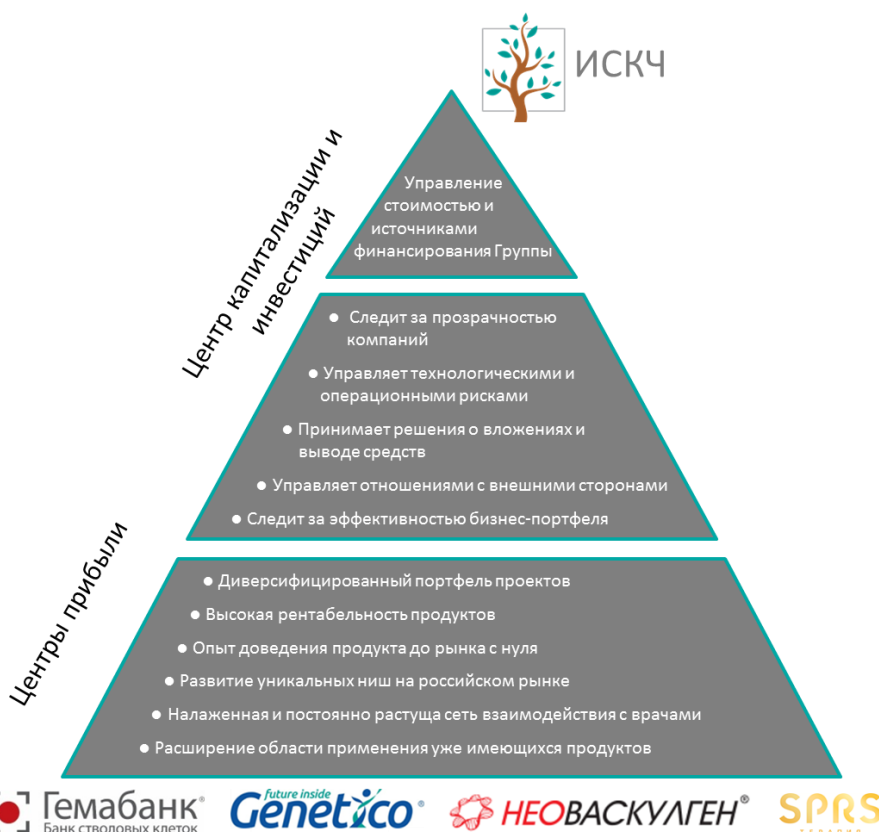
ИСКЧ

Центр капитализации и инвестиций

Управление стоимостью и источниками финансирования Группы

● Следит за прозрачностью компаний
● Управляет технологическими и операционными рисками
● Принимает решения о вложениях и выводе средств
● Управляет отношениями с внешними сторонами
● Следит за эффективностью бизнес-портфеля

Центры прибыли

● Диверсифицированный портфель проектов
● Высокая рентабельность продуктов
● Опыт доведения продукта до рынка с нуля
● Развитие уникальных ниш на российском рынке
● Налаженная и постоянно растуща сеть взаимодействия с врачами
● Расширение области применения уже имеющихся продуктов

Гемабанк® Банк стволовых клеток
future inside Genetico®
НЕОВАСКУЛГЕН®
SPRS